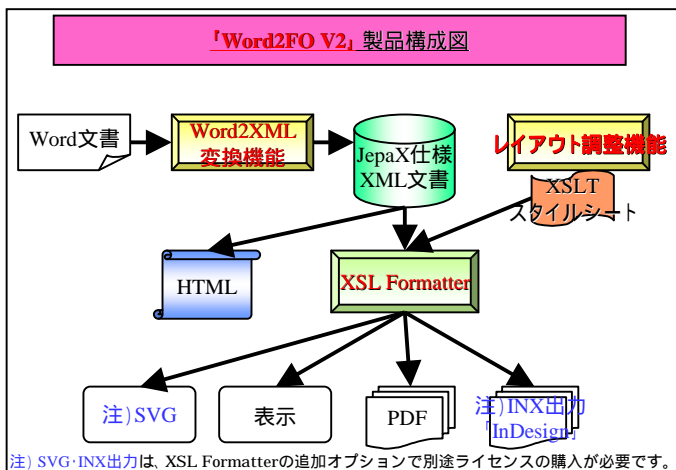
「Word2FO V2」製品構成図

Word文書

Word2XML 変換機能

JepaX仕様 XML文書

レイアウト調整機能

XSLT スタイルシート

HTML

XSL Formatter

注)SVG

表示

PDF

注)INX出力 「InDesign」

注) SVG･INX出力は、XSL Formatterの追加オプションで別途ライセンスの購入が必要です。